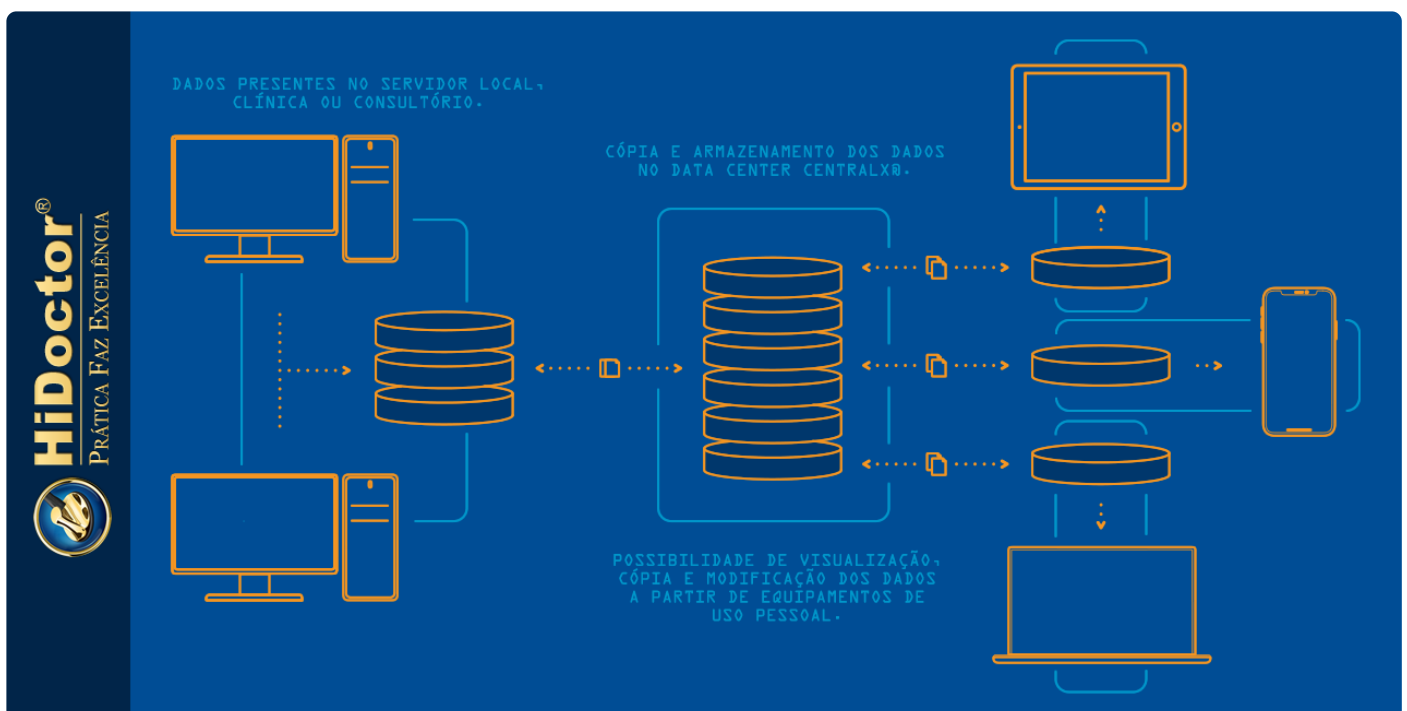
HiDoctor®
Prática Faz Excelência

DADOS PRESENTES NO SERVIDOR LOCAL, CLÍNICA OU CONSULTÓRIO.

CÓPIA E ARMAZENAMENTO DOS DADOS NO DATA CENTER CENTRALX®.

POSSIBILIDADE DE VISUALIZAÇÃO, CÓPIA E MODIFICAÇÃO DOS DADOS A PARTIR DE EQUIPAMENTOS DE USO PESSOAL.